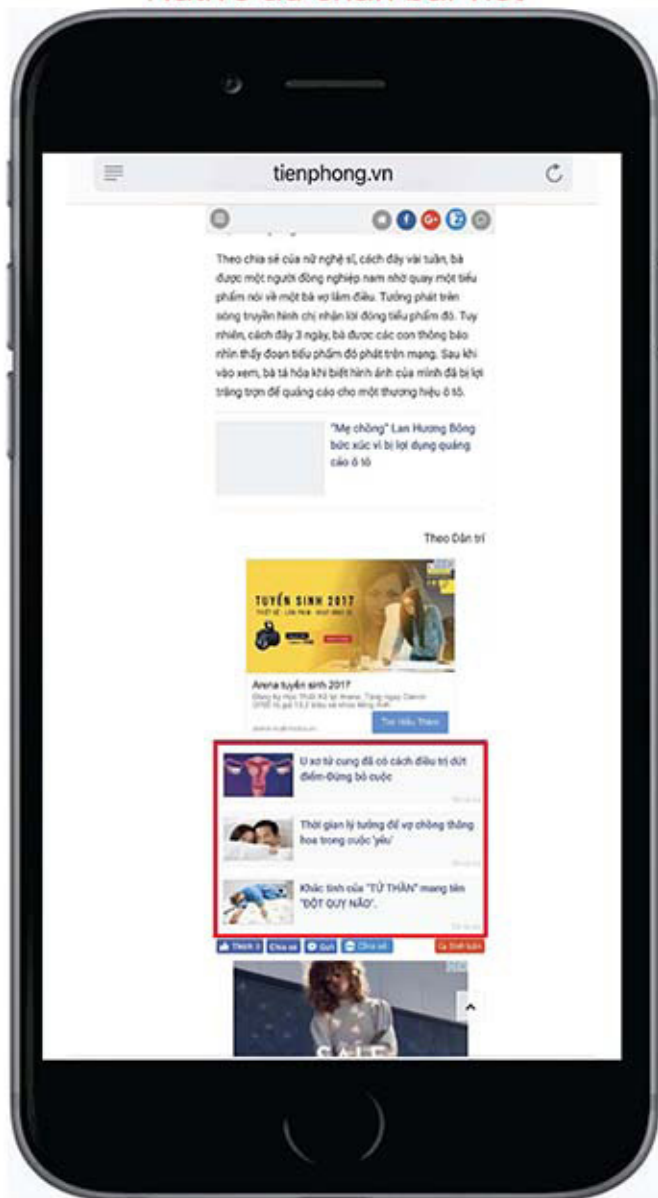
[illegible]

tienphong.vn

Theo chia sẻ của nữ nghệ sĩ, cách đây vài tuần, bà được một người đồng nghiệp nam nhờ quay một tiểu phẩm nói về một bà vợ lắm điều. Tưởng phát trên sóng truyền hình chị nhận lời đóng tiểu phẩm đó. Tuy nhiên, cách đây 3 ngày, bà được các con thông báo nhìn thấy đoạn tiểu phẩm đó phát trên mạng. Sau khi vào xem, bà tá hỏa khi biết hình ảnh của mình đã bị lợi dụng trắng trợn để quảng cáo cho một thương hiệu ô tô.

"Mẹ chồng" Lan Hương Bông bức xúc vì bị lợi dụng quảng cáo ô tô

Theo Dân trí

TUYỂN SINH 2017

Arena tuyển sinh 2017

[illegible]

Tìm hiểu thêm

U xơ tử cung đã có cách điều trị dứt điểm-Đừng bỏ cuộc

Thời gian lý tưởng để vợ chồng thăng hoa trong cuộc 'yêu'

Khắc tinh của "TỬ THẦN" mang tên "ĐỘT QUỴ NÃO".

Thích 3 Chia sẻ Gửi Chia sẻ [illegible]